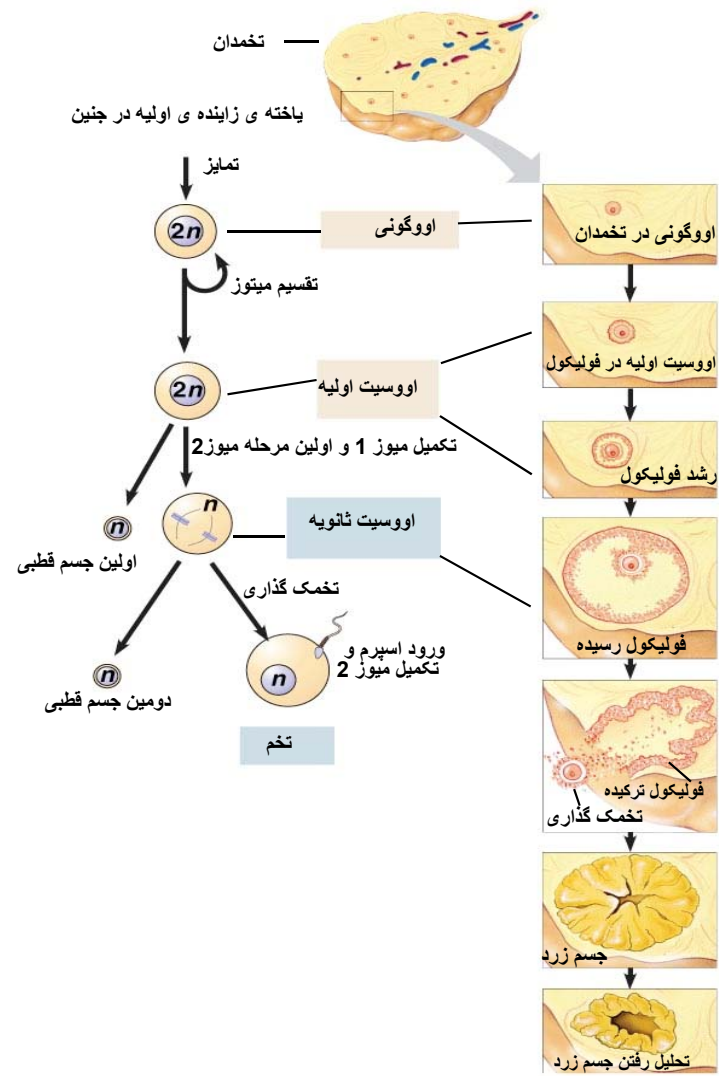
تخمدان

یاخته ی زاینده ی اولیه در جنین

تمایز

$2n$

اووگونی

اووگونی در تخمدان

تقسیم میتوز

$2n$

اووسیت اولیه

اووسیت اولیه در فولیکول

تکمیل میوز 1 و اولین مرحله میوز2

رشد فولیکول

$n$

$n$

اووسیت ثانویه

اولین جسم قطبی

فولیکول رسیده

تخمک گذاری

ورود اسپرم و تکمیل میوز 2

$n$

$n$

دومین جسم قطبی

تخم

فولیکول ترکیده

تخمک گذاری

جسم زرد

تحلیل رفتن جسم زرد